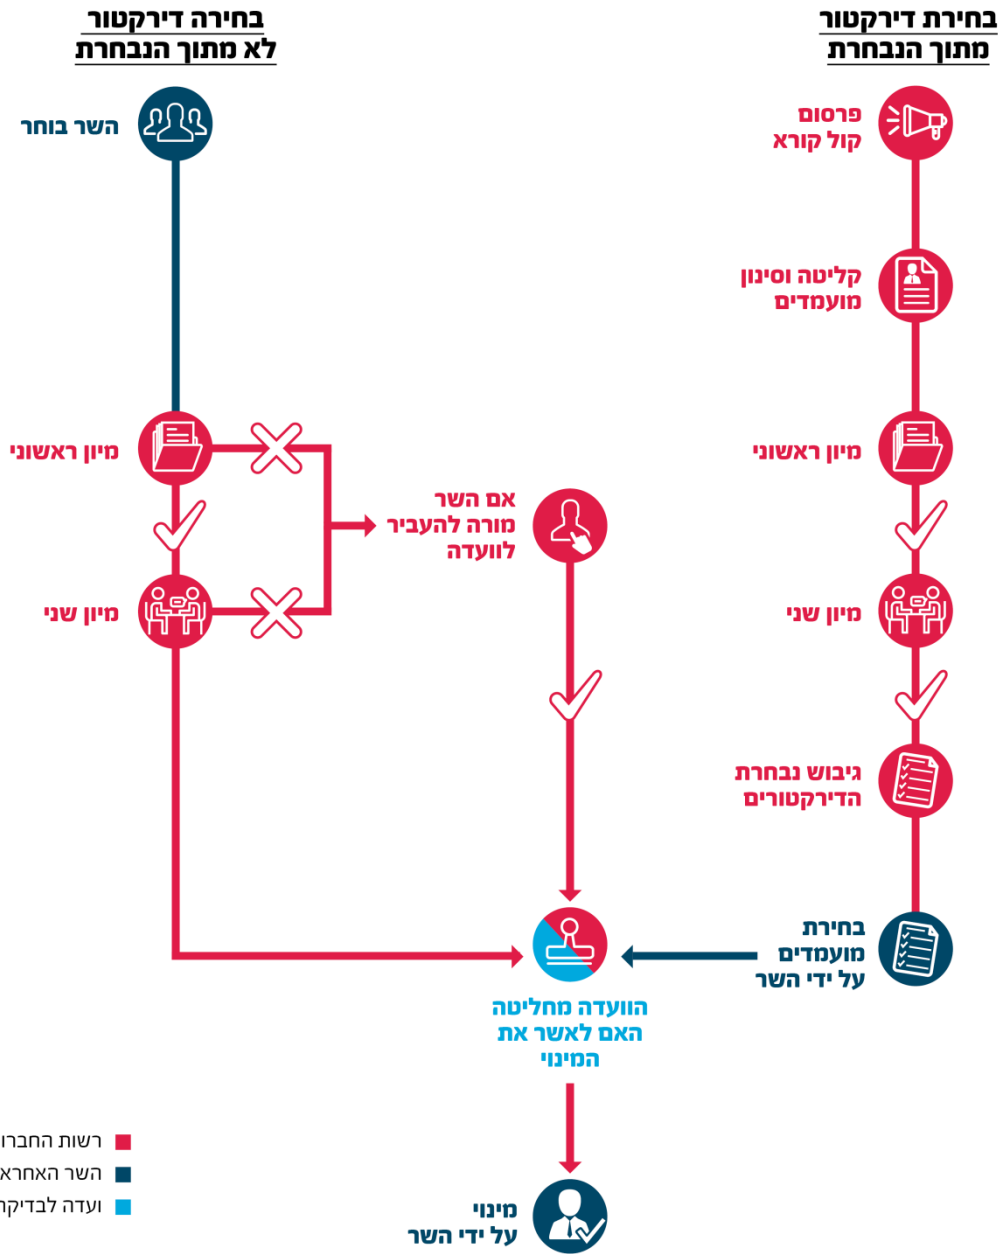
בחירת דירקטור מתוך הנבחרת

בחירה דירקטור לא מתוך הנבחרת

פרסום קול קורא

קליטה וסינון מועמדים

מיון ראשוני

מיון שני

גיבוש נבחרת הדירקטורים

בחירת מועמדים על ידי השר

השר בוחר

מיון ראשוני

מיון שני

אם השר מורה להעביר לוועדה

הוועדה מחליטה האם לאשר את המינוי

מינוי על ידי השר

רשות החברו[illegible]

השר האחרא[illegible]

ועדה לבדיק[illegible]